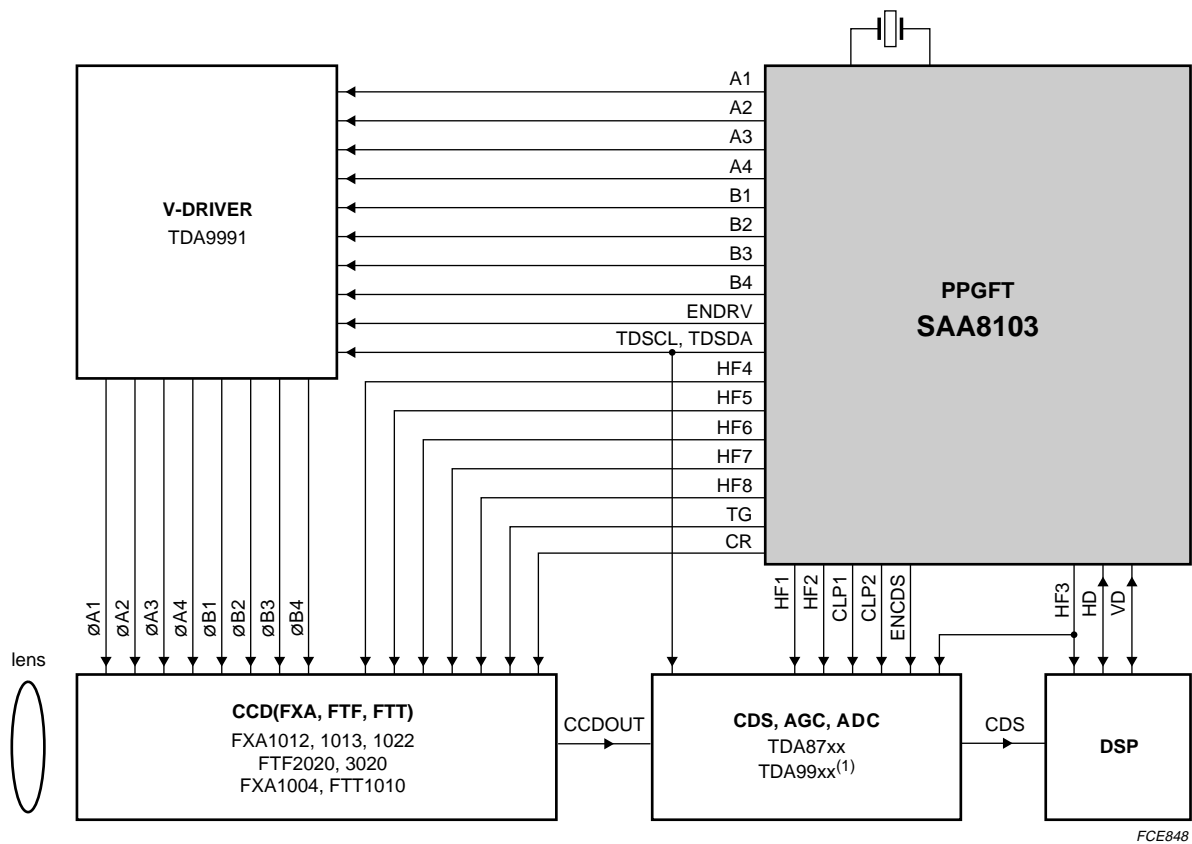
V-DRIVER
TDA9991

A1
A2
A3
A4
B1
B2
B3
B4
ENDRV
TDSCL, TDSDA
HF4
HF5
HF6
HF7
HF8
TG
CR

PPGFT
SAA8103

HF1 HF2 CLP1 CLP2 ENCDS

HF3 HD VD

øA1 øA2 øA3 øA4 øB1 øB2 øB3 øB4

lens

CCD(FXA, FTF, FTT)
FXA1012, 1013, 1022
FTF2020, 3020
FXA1004, FTT1010

CCDOUT

CDS, AGC, ADC
TDA87xx
TDA99xx$^{(1)}$

CDS

DSP

FCE848